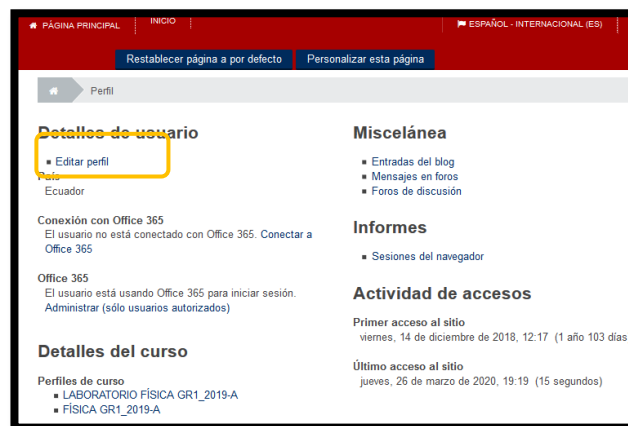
PÁGINA PRINCIPAL | INICIO | ESPAÑOL - INTERNACIONAL (ES)

Restablecer página a por defecto | Personalizar esta página

Perfil

Detalles de usuario

Editar perfil

País
Ecuador

Conexión con Office 365
El usuario no está conectado con Office 365. Conectar a Office 365

Office 365
El usuario está usando Office 365 para iniciar sesión. Administrar (sólo usuarios autorizados)

Detalles del curso

Perfiles de curso
LABORATORIO FÍSICA GR1_2019-A
FÍSICA GR1_2019-A

Miscelánea

Entradas del blog
Mensajes en foros
Foros de discusión

Informes

Sesiones del navegador

Actividad de accesos

Primer acceso al sitio
viernes, 14 de diciembre de 2018, 12:17 (1 año 103 días

Último acceso al sitio
jueves, 26 de marzo de 2020, 19:19 (15 segundos)